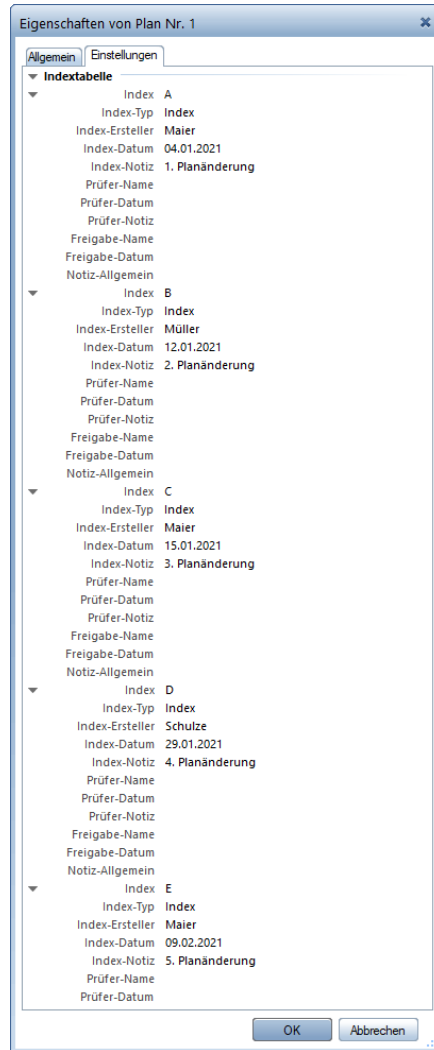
Eigenschaften von Plan Nr. 1

Allgemein | Einstellungen

Indextabelle

| | |
|---|---|
| Index | A |
| Index-Typ | Index |
| Index-Ersteller | Maier |
| Index-Datum | 04.01.2021 |
| Index-Notiz | 1. Planänderung |
| Prüfer-Name | |
| Prüfer-Datum | |
| Prüfer-Notiz | |
| Freigabe-Name | |
| Freigabe-Datum | |
| Notiz-Allgemein | |
| Index | B |
| Index-Typ | Index |
| Index-Ersteller | Müller |
| Index-Datum | 12.01.2021 |
| Index-Notiz | 2. Planänderung |
| Prüfer-Name | |
| Prüfer-Datum | |
| Prüfer-Notiz | |
| Freigabe-Name | |
| Freigabe-Datum | |
| Notiz-Allgemein | |
| Index | C |
| Index-Typ | Index |
| Index-Ersteller | Maier |
| Index-Datum | 15.01.2021 |
| Index-Notiz | 3. Planänderung |
| Prüfer-Name | |
| Prüfer-Datum | |
| Prüfer-Notiz | |
| Freigabe-Name | |
| Freigabe-Datum | |
| Notiz-Allgemein | |
| Index | D |
| Index-Typ | Index |
| Index-Ersteller | Schulze |
| Index-Datum | 29.01.2021 |
| Index-Notiz | 4. Planänderung |
| Prüfer-Name | |
| Prüfer-Datum | |
| Prüfer-Notiz | |
| Freigabe-Name | |
| Freigabe-Datum | |
| Notiz-Allgemein | |
| Index | E |
| Index-Typ | Index |
| Index-Ersteller | Maier |
| Index-Datum | 09.02.2021 |
| Index-Notiz | 5. Planänderung |
| Prüfer-Name | |
| Prüfer-Datum | |

OK | Abbrechen